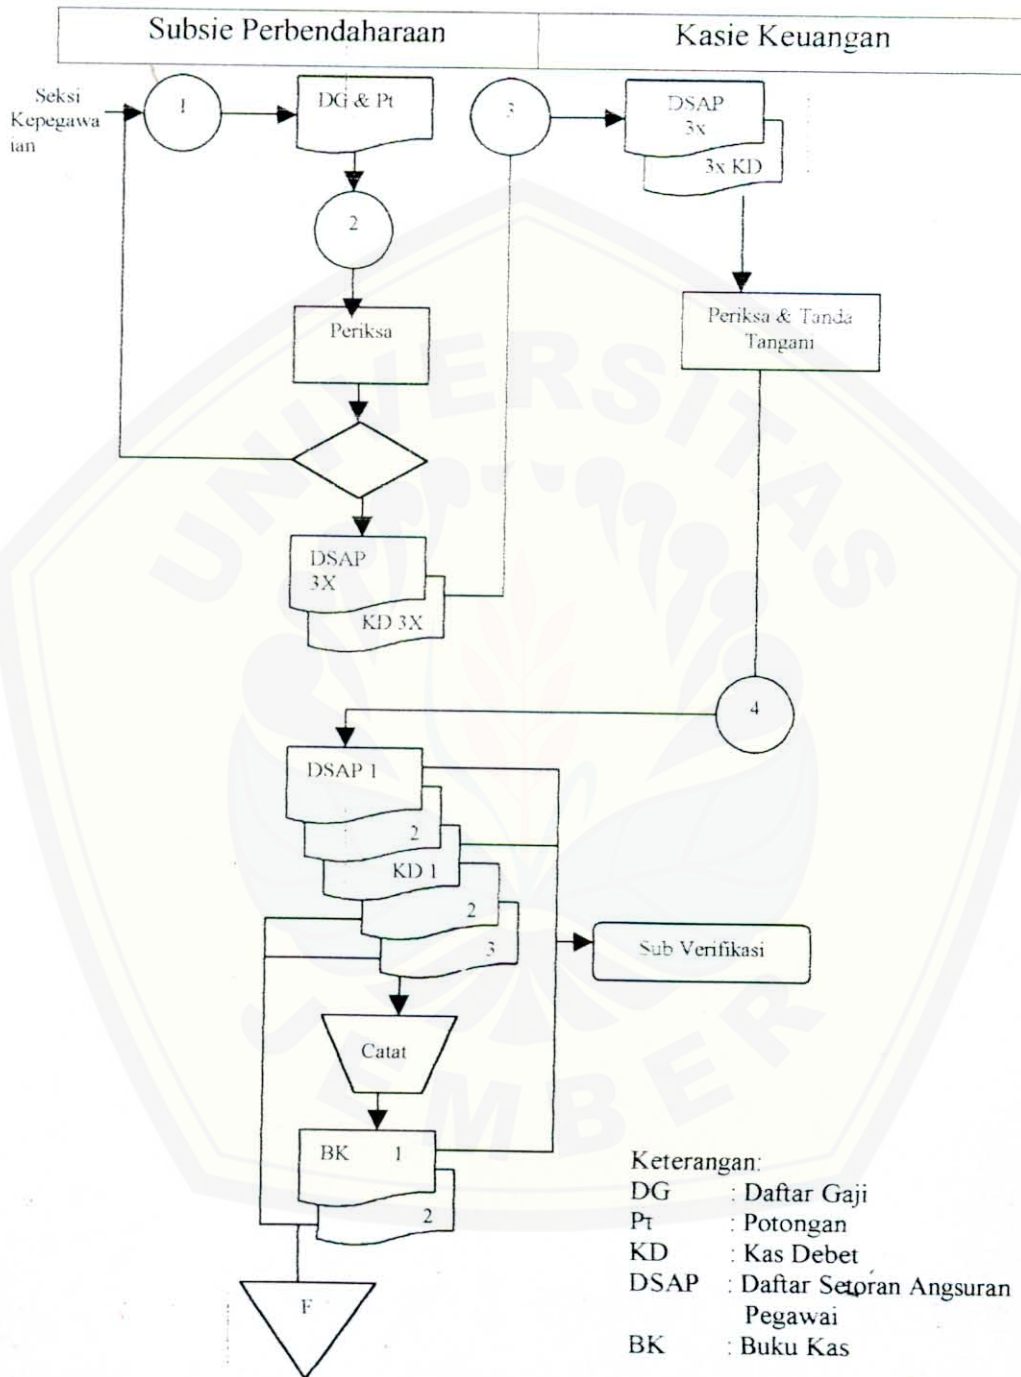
| Subsie Perbendaharaan | Kasie Keuangan |
|---|---|

Seksi Kepegawaian

1

DG & Pt

2

Periksa

DSAP 3X

KD 3X

3

DSAP 3x

3x KD

Periksa & Tanda Tangani

4

DSAP 1

2

KD 1

2

3

Sub Verifikasi

Catat

BK 1

2

F

Keterangan:
DG : Daftar Gaji
Pt : Potongan
KD : Kas Debet
DSAP : Daftar Setoran Angsuran Pegawai
BK : Buku Kas